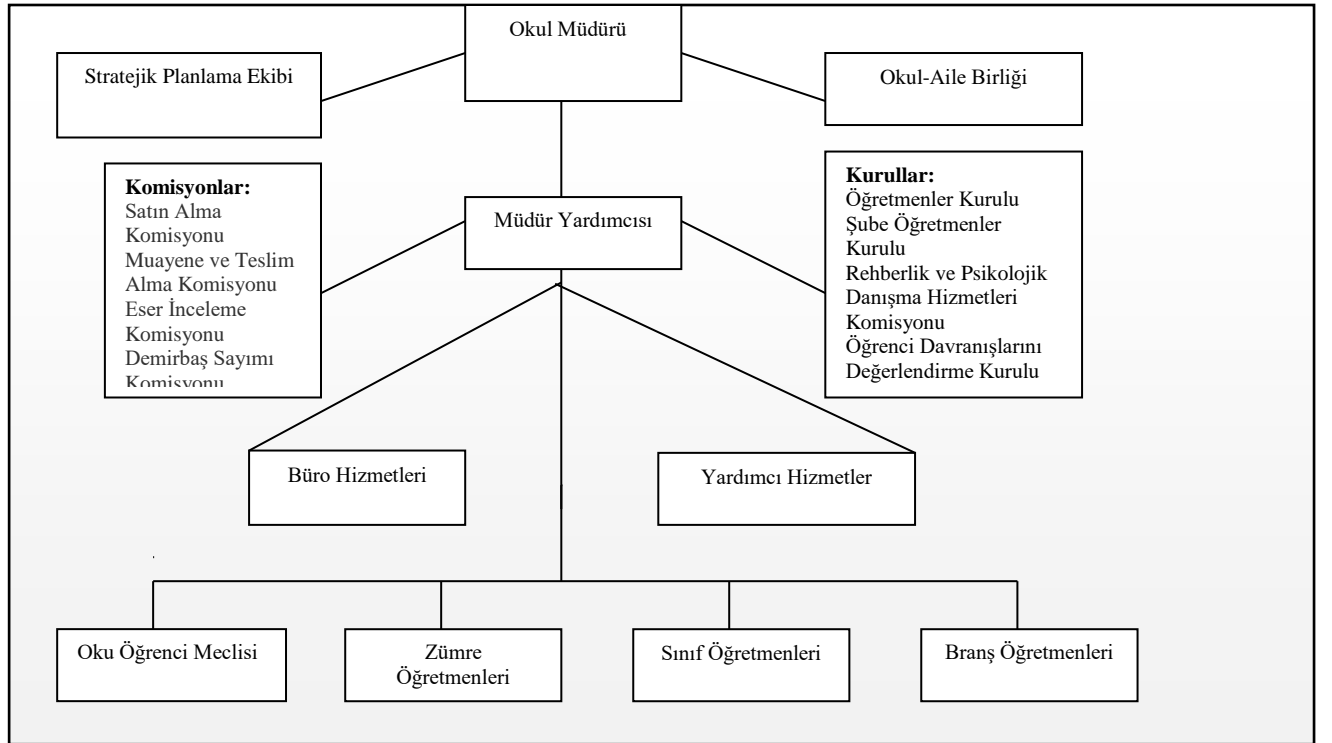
Okul Müdürü

Stratejik Planlama Ekibi

Okul-Aile Birliği

Komisyonlar:
Satın Alma Komisyonu
Muayene ve Teslim Alma Komisyonu
Eser İnceleme Komisyonu
Demirbaş Sayımı Komisyonu

Müdür Yardımcısı

Kurullar:
Öğretmenler Kurulu
Şube Öğretmenler Kurulu
Rehberlik ve Psikolojik Danışma Hizmetleri Komisyonu
Öğrenci Davranışlarını Değerlendirme Kurulu

Büro Hizmetleri

Yardımcı Hizmetler

Oku Öğrenci Meclisi

Zümre Öğretmenleri

Sınıf Öğretmenleri

Branş Öğretmenleri